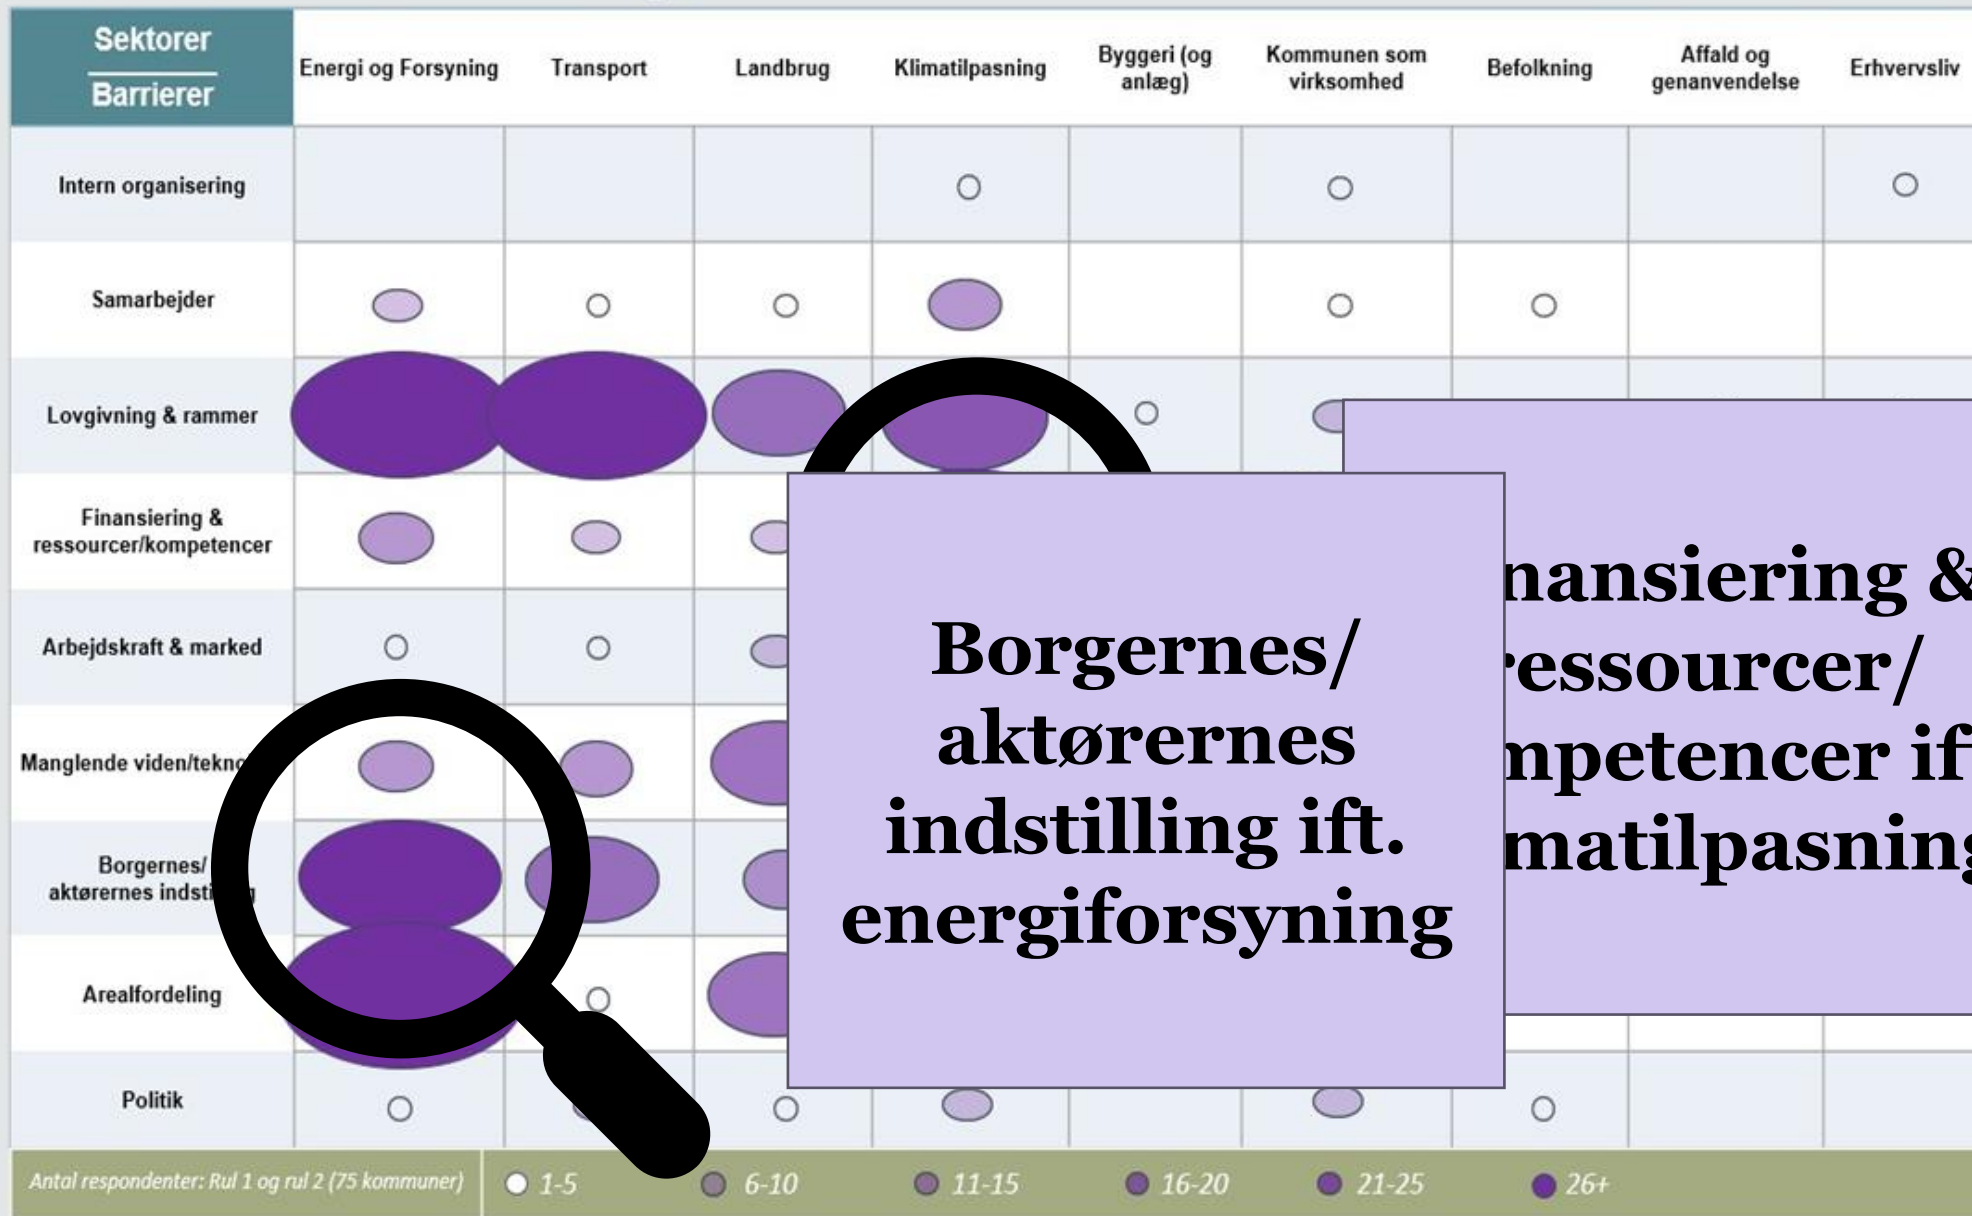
| Sektorer / Barrierer | Energi og Forsyning | Transport | Landbrug | Klimatilpasning | Byggeri (og anlæg) | Kommunen som virksomhed | Befolkning | Affald og genanvendelse | Erhvervsliv |
|---|---|---|---|---|---|---|---|---|---|
| Intern organisering | | | | | | | | | |
| Samarbejder | | | | | | | | | |
| Lovgivning & rammer | | | | | | | | | |
| Finansiering & ressourcer/kompetencer | | | | | | | | | |
| Arbejdskraft & marked | | | | | | | | | |
| Manglende viden/tekno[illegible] | | | | | | | | | |
| Borgernes/ aktørernes indsti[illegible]g | | | | | | | | | |
| Arealfordeling | | | | | | | | | |
| Politik | | | | | | | | | |

Borgernes/ aktørernes indstilling ift. energiforsyning

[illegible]nansiering & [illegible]essourcer/ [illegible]mpetencer if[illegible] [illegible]matilpasnin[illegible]

Antal respondenter: Rul 1 og rul 2 (75 kommuner) 1-5 6-10 11-15 16-20 21-25 26+